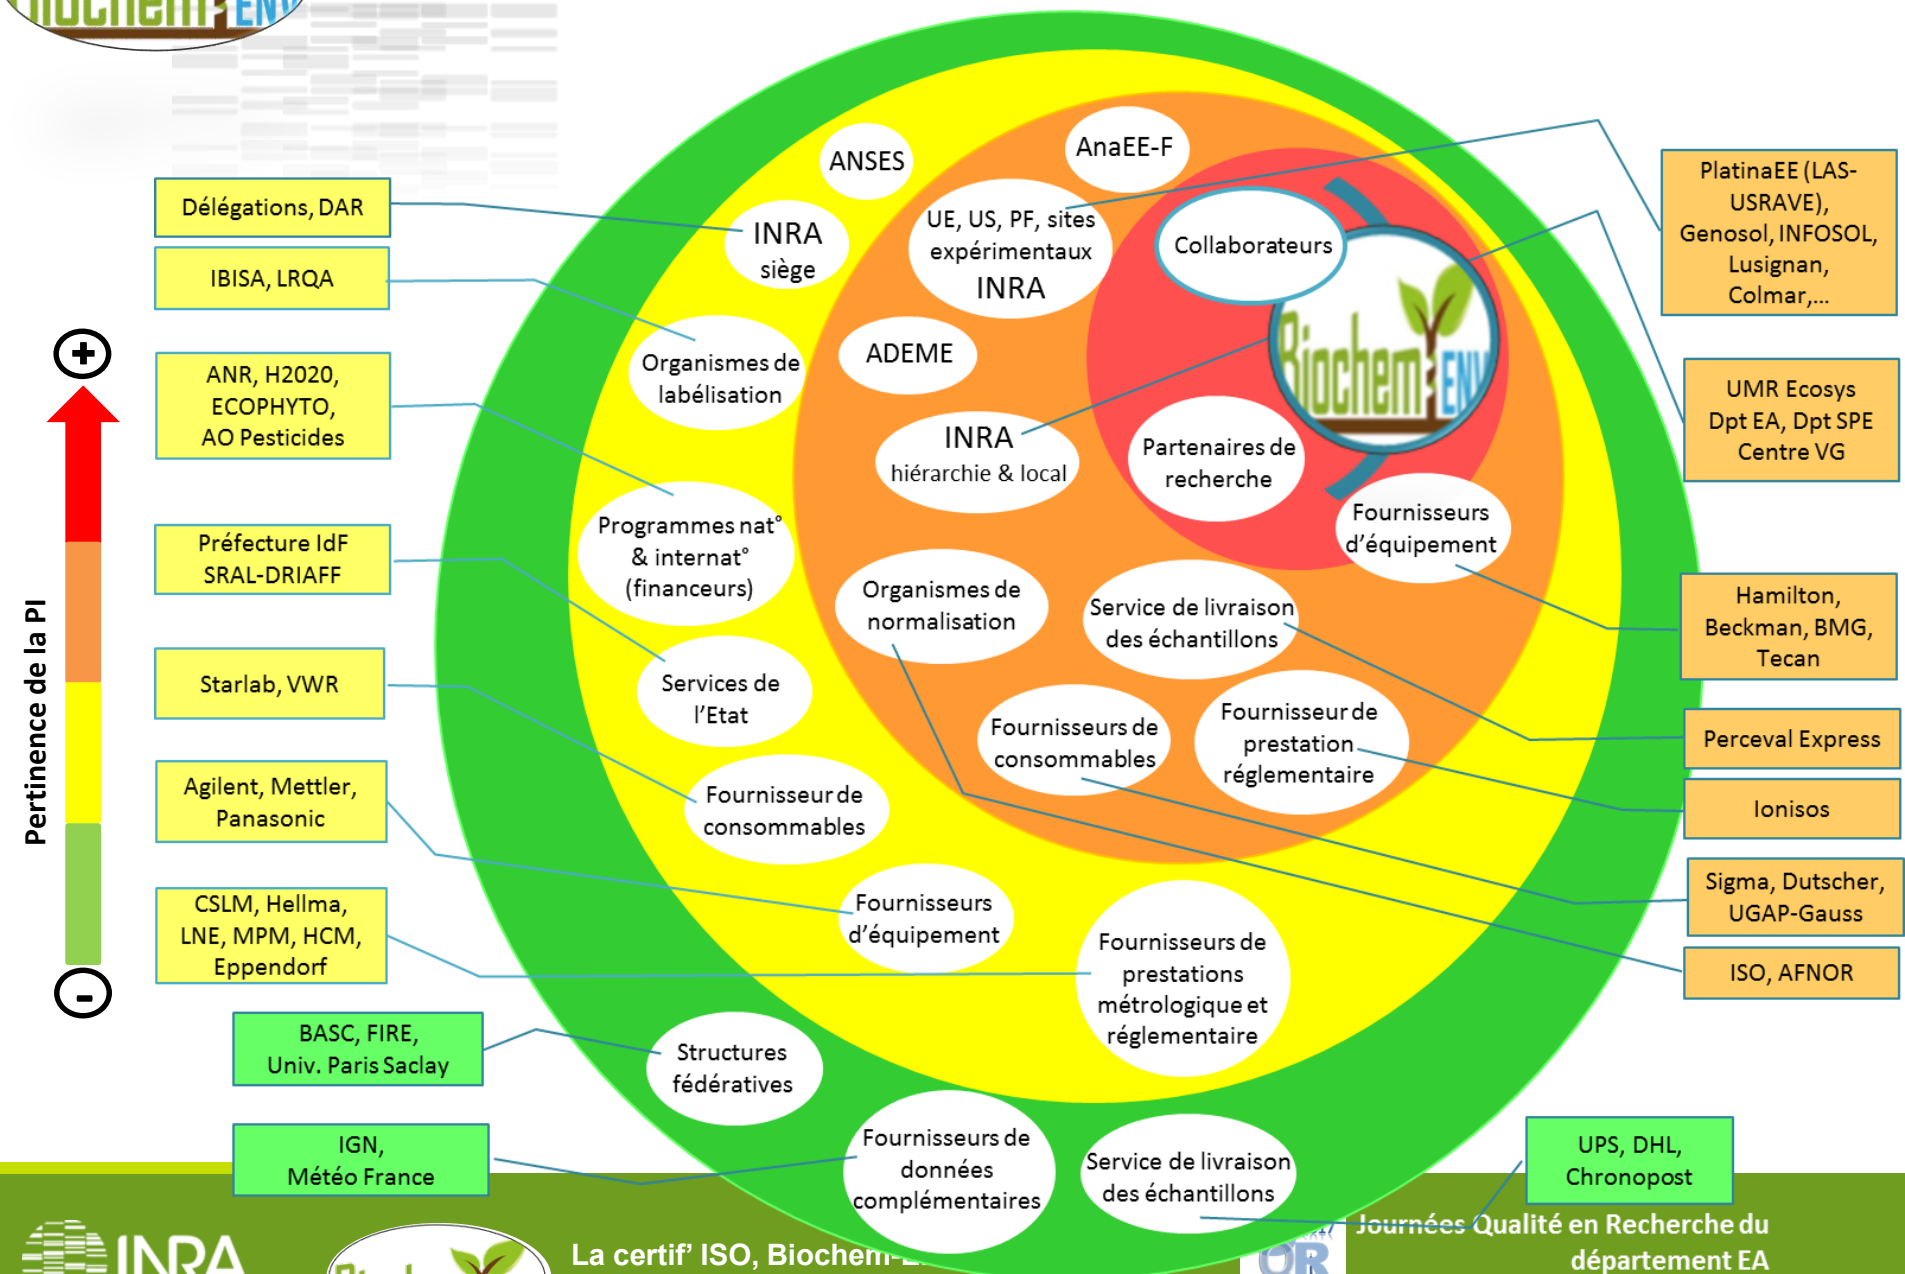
Biochem ENV

Délégations, DAR

IBISA, LRQA

ANR, H2020, ECOPHYTO, AO Pesticides

Préfecture IdF SRAL-DRIAFF

Starlab, VWR

Agilent, Mettler, Panasonic

CSLM, Hellma, LNE, MPM, HCM, Eppendorf

BASC, FIRE, Univ. Paris Saclay

IGN, Météo France

Pertinence de la PI

+

-

ANSES

AnaEE-F

INRA siège

UE, US, PF, sites expérimentaux INRA

Collaborateurs

Biochem ENV

Organismes de labélisation

ADEME

INRA hiérarchie & local

Partenaires de recherche

Programmes nat° & internat° (financeurs)

Fournisseurs d'équipement

Organismes de normalisation

Service de livraison des échantillons

Services de l'Etat

Fournisseurs de consommables

Fournisseur de prestation réglementaire

Fournisseur de consommables

Fournisseurs d'équipement

Fournisseurs de prestations métrologique et réglementaire

Structures fédératives

Fournisseurs de données complémentaires

Service de livraison des échantillons

PlatinaEE (LAS-USRAVE), Genosol, INFOSOL, Lusignan, Colmar,...

UMR Ecosys Dpt EA, Dpt SPE Centre VG

Hamilton, Beckman, BMG, Tecan

Perceval Express

Ionisos

Sigma, Dutscher, UGAP-Gauss

ISO, AFNOR

UPS, DHL, Chronopost

INRA

La certif' ISO, Biochem-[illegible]

Journées Qualité en Recherche du département EA